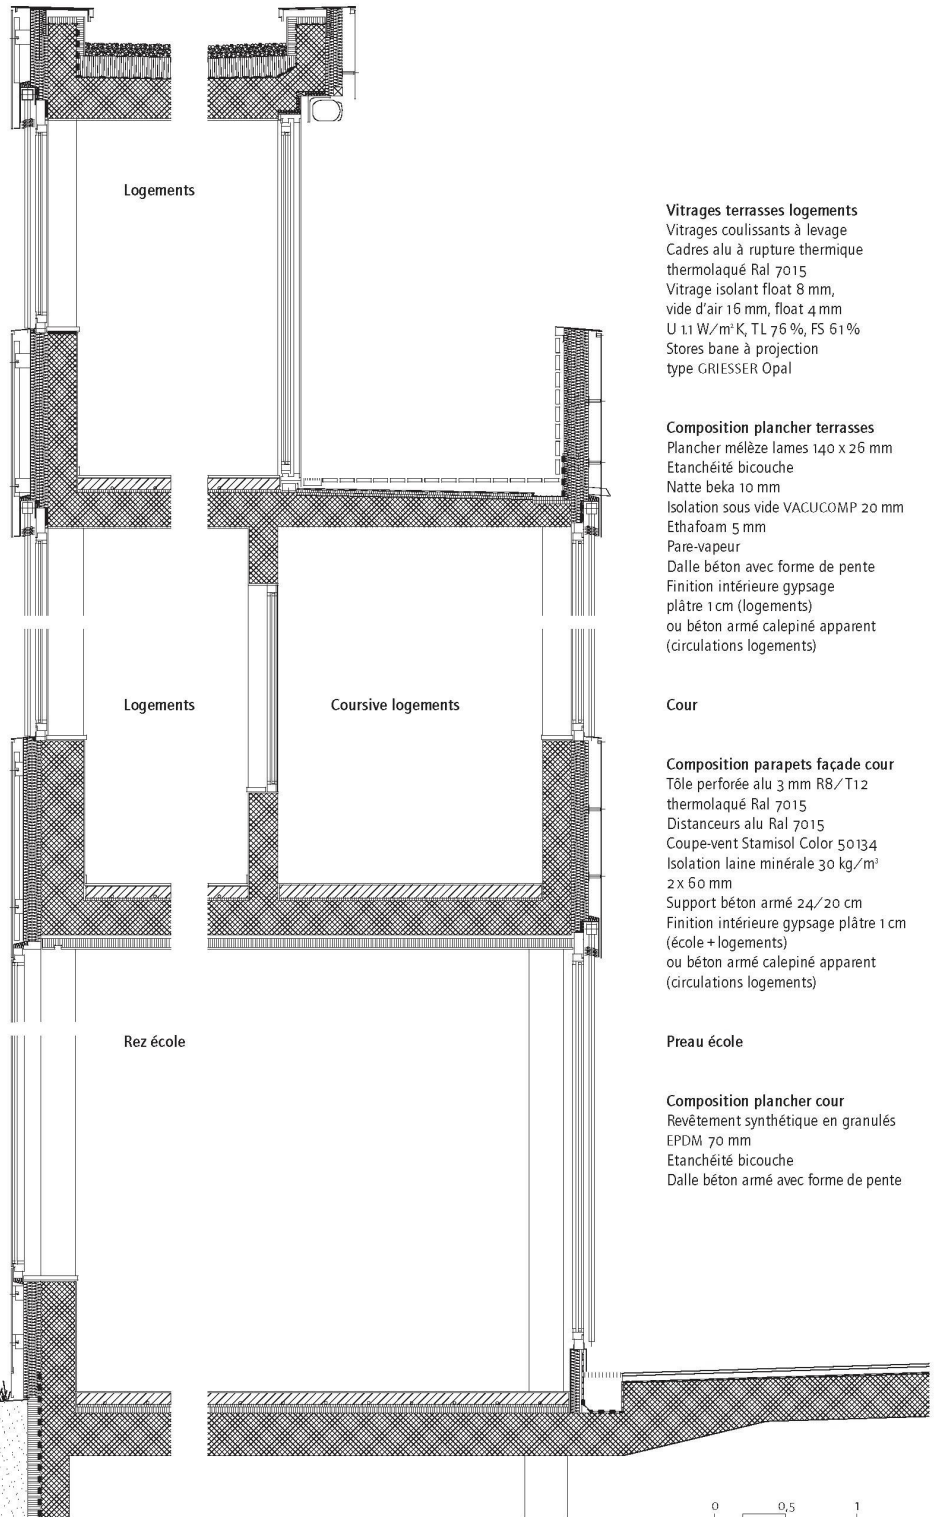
Logements

Vitrages terrasses logements
Vitrages coulissants à levage
Cadres alu à rupture thermique
thermolaqué Ral 7015
Vitrage isolant float 8 mm,
vide d'air 16 mm, float 4 mm
U 1.1 W/m² K, TL 76 %, FS 61 %
Stores bane à projection
type GRIESSER Opal

Composition plancher terrasses
Plancher mélèze lames 140 x 26 mm
Etanchéité bicouche
Natte beka 10 mm
Isolation sous vide VACUCOMP 20 mm
Ethafoam 5 mm
Pare-vapeur
Dalle béton avec forme de pente
Finition intérieure gypsage
plâtre 1 cm (logements)
ou béton armé calepiné apparent
(circulations logements)

Logements

Coursive logements

Cour

Composition parapets façade cour
Tôle perforée alu 3 mm R8/T12
thermolaqué Ral 7015
Distanceurs alu Ral 7015
Coupe-vent Stamisol Color 50134
Isolation laine minérale 30 kg/m³
2 x 60 mm
Support béton armé 24/20 cm
Finition intérieure gypsage plâtre 1 cm
(école + logements)
ou béton armé calepiné apparent
(circulations logements)

Rez école

Preau école

Composition plancher cour
Revêtement synthétique en granulés
EPDM 70 mm
Etanchéité bicouche
Dalle béton armé avec forme de pente

0 0,5 1